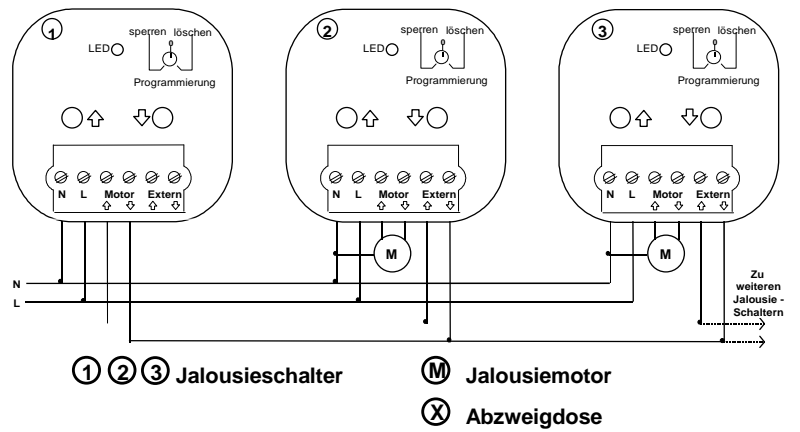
1
LED
sperren löschen
Programmierung
N L Motor Extern

2
LED
sperren löschen
Programmierung
N L Motor Extern
M

3
LED
sperren löschen
Programmierung
N L Motor Extern
M

N
L

Zu weiteren Jalousie - Schaltern

1 2 3 Jalousieschalter
M Jalousiemotor
X Abzweigdose